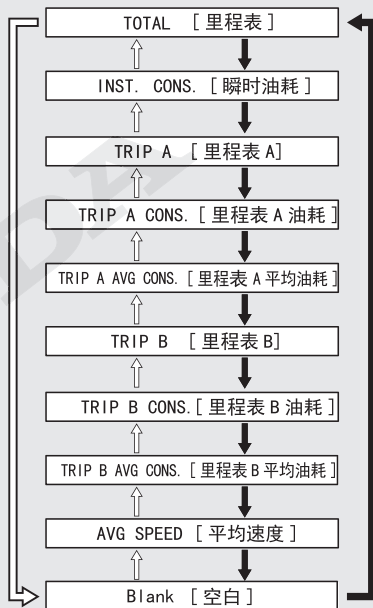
TOTAL ［里程表］

INST. CONS.［瞬时油耗］

TRIP A ［里程表 A］

TRIP A CONS.［里程表 A 油耗］

TRIP A AVG CONS.［里程表 A 平均油耗］

TRIP B ［里程表 B］

TRIP B CONS.［里程表 B 油耗］

TRIP B AVG CONS.［里程表 B 平均油耗］

AVG SPEED ［平均速度］

Blank ［空白］